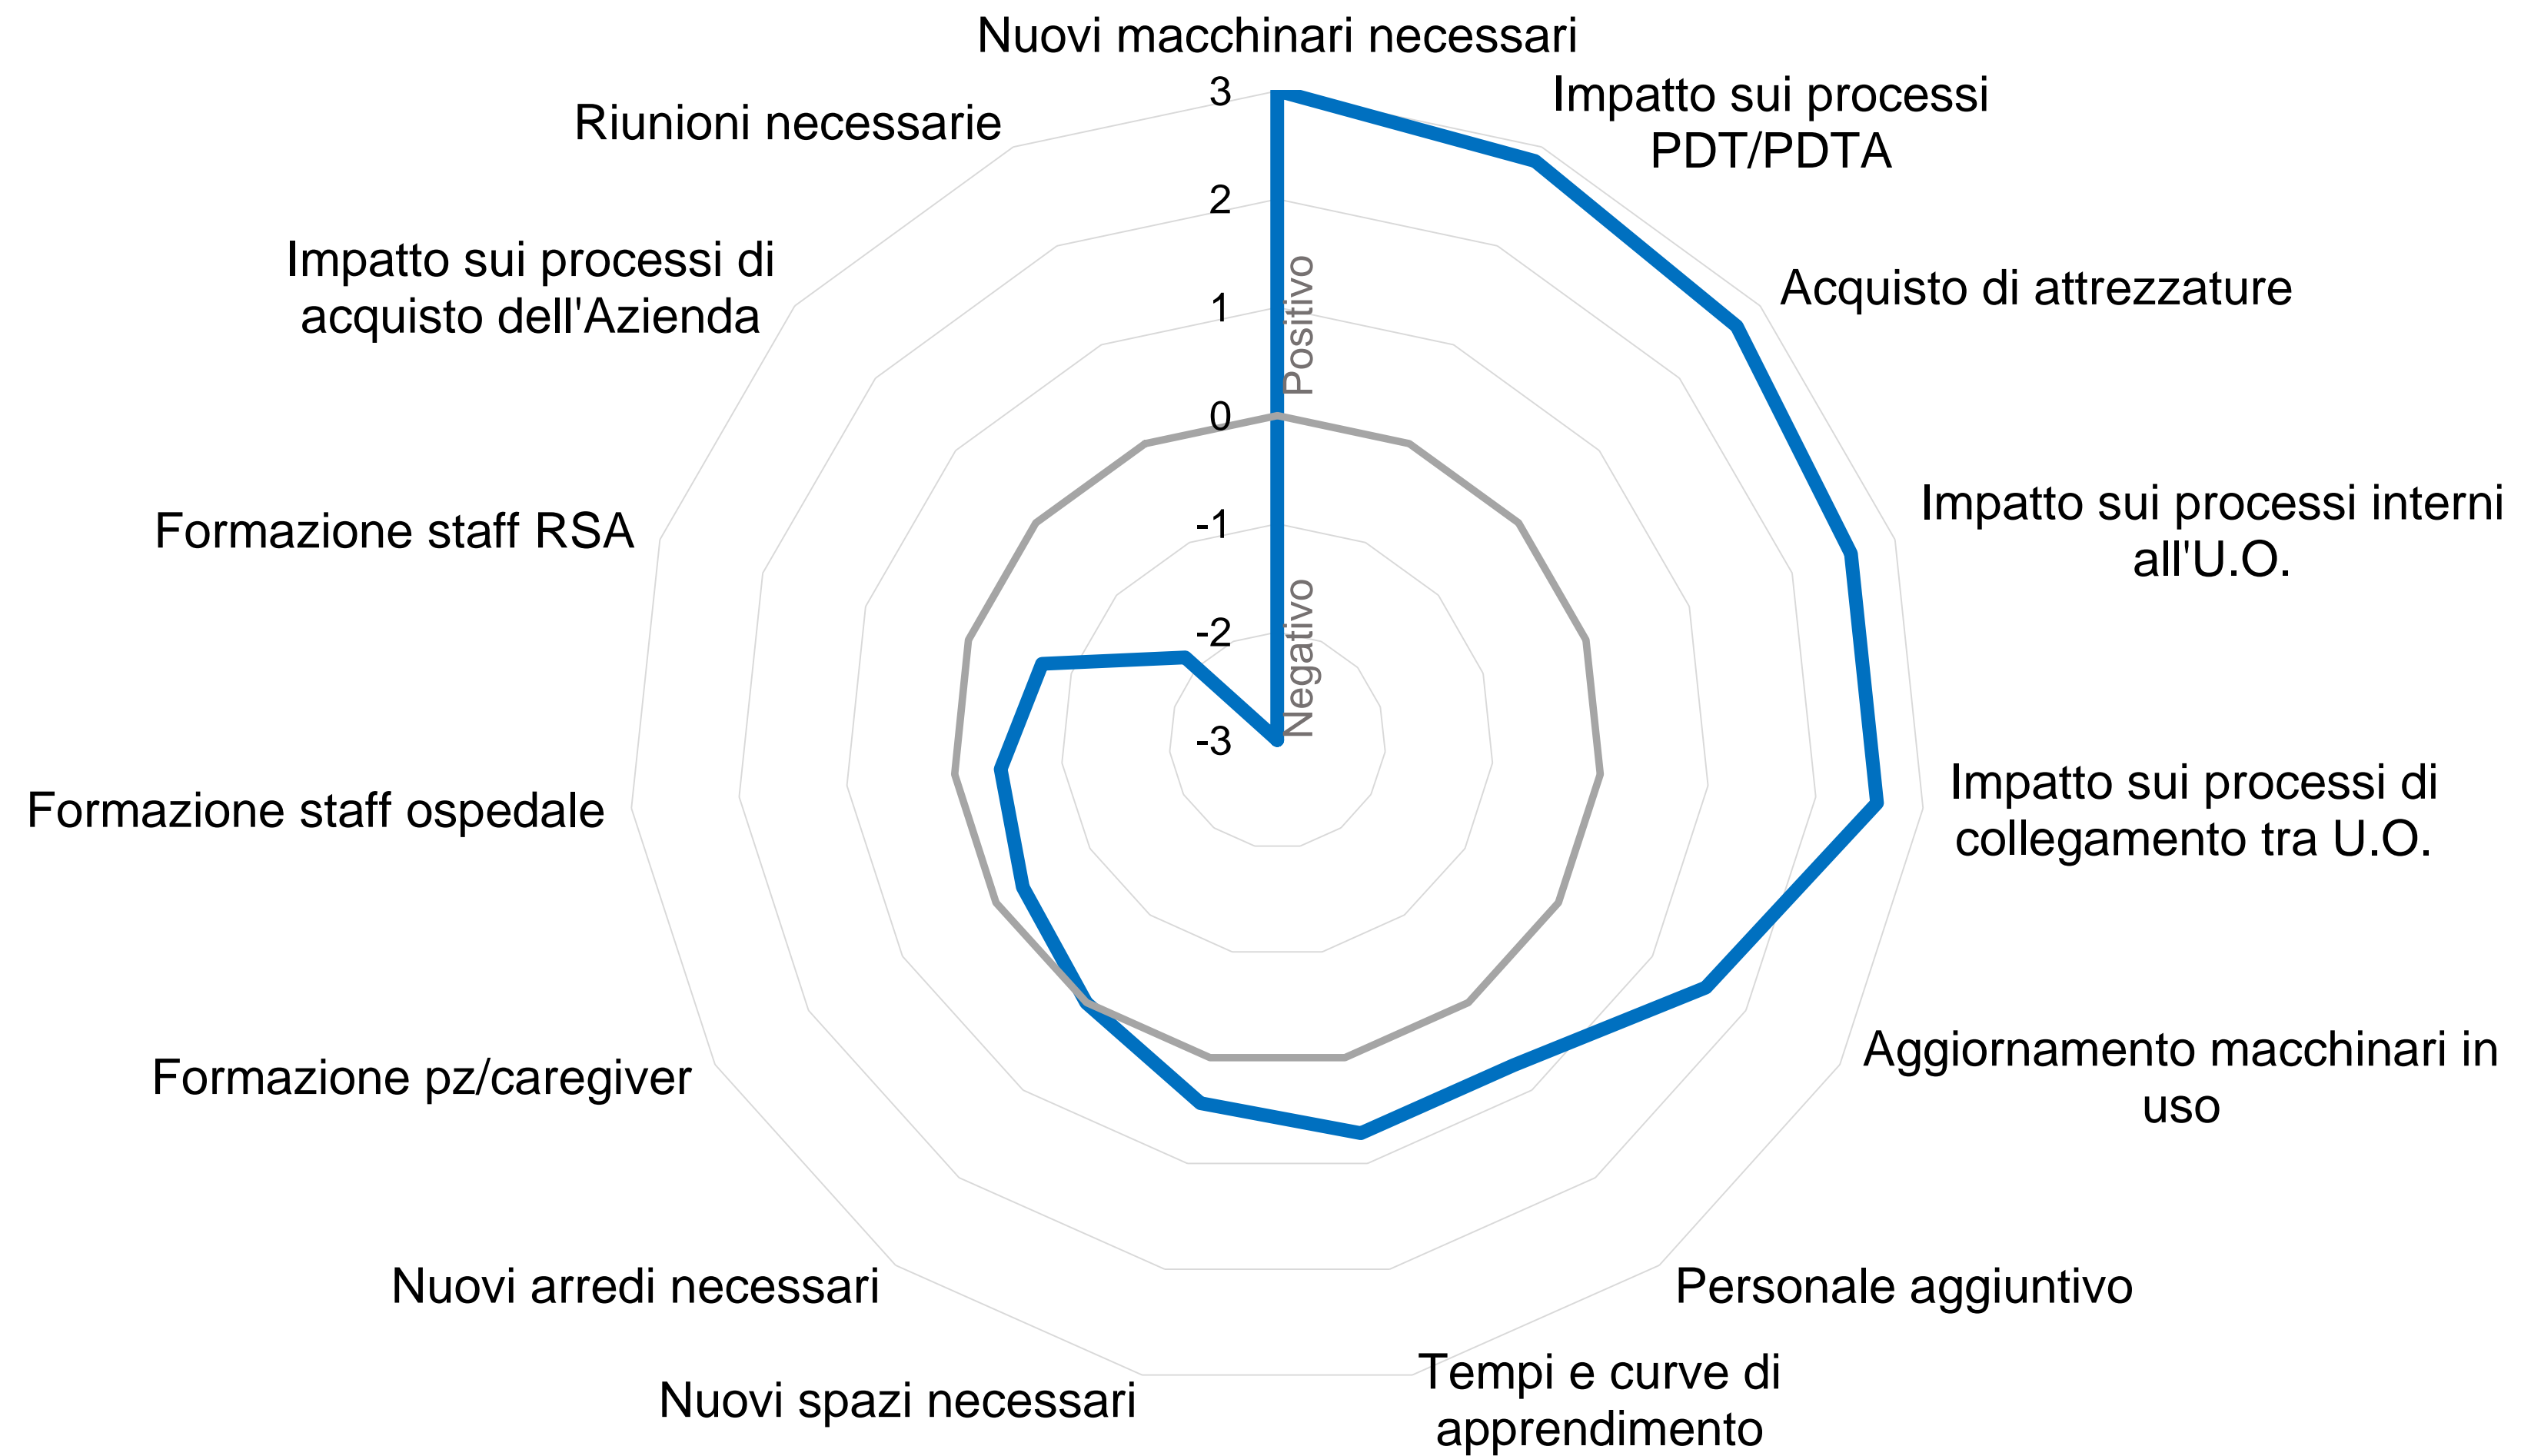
Nuovi macchinari necessari

Impatto sui processi PDT/PDTA

Acquisto di attrezzature

Impatto sui processi interni all'U.O.

Impatto sui processi di collegamento tra U.O.

Aggiornamento macchinari in uso

Personale aggiuntivo

Tempi e curve di apprendimento

Nuovi spazi necessari

Nuovi arredi necessari

Formazione pz/caregiver

Formazione staff ospedale

Formazione staff RSA

Impatto sui processi di acquisto dell'Azienda

Riunioni necessarie

3
2
1
0
-1
-2
-3

Positivo
Negativo